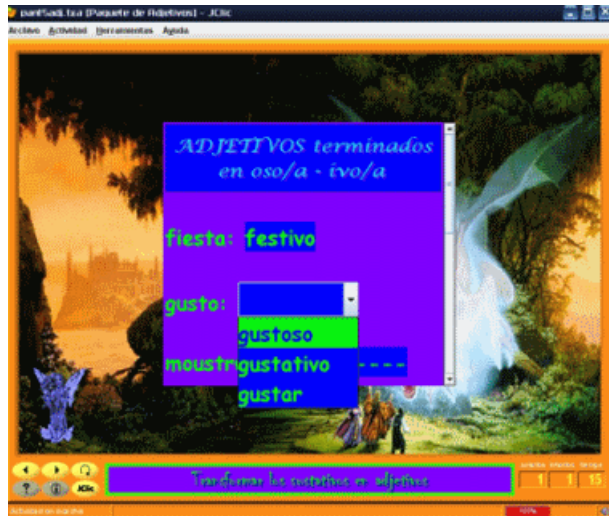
pant5adj.tza (Paquete de Adjetivos) - JClic

Archivo Actividad Herramientas Ayuda

ADJETIVOS terminados en oso/a - ivo/a

fiesta: festivo

gusto:

gustoso

gustativo

gustar

moustr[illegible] - - - -

JClic

Transformar los sustativos en adjetivos

aciertos intentos tiempo

1 1 15

Actividad en marcha

100%